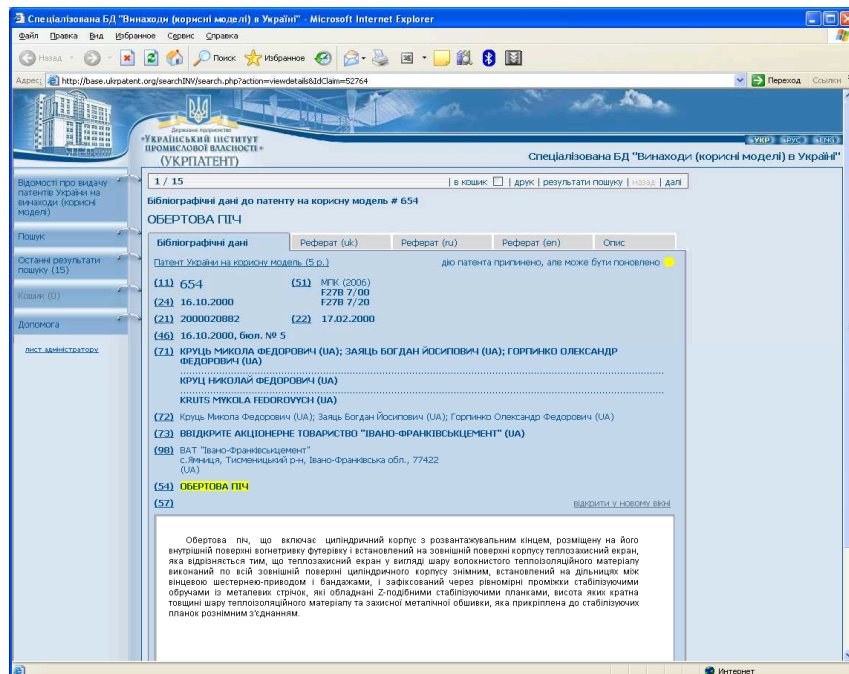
Спеціалізована БД "Винаходи (корисні моделі) в Україні" - Microsoft Internet Explorer

Файл Правка Вид Избранное Сервис Справка

Назад Поиск Избранное

Адрес: http://base.ukrpatent.org/searchINV/search.php?action=viewdetails&IdClaim=52764

Переход Ссылки

Державне підприємство
«УКРАЇНСЬКИЙ ІНСТИТУТ ПРОМИСЛОВОЇ ВЛАСНОСТІ»
(УКРПАТЕНТ)

УКР РУС ENG

Спеціалізована БД "Винаходи (корисні моделі) в Україні"

Відомості про видачу патентів України на винаходи (корисні моделі)

Пошук

Останні результати пошуку (15)

Кошик (0)

Допомога

лист адміністратору

1 / 15

| в кошик | друк | результати пошуку | назад | далі

Бібліографічні дані до патенту на корисну модель # 654

ОБЕРТОВА ПІЧ

Бібліографічні дані | Реферат (uk) | Реферат (ru) | Реферат (en) | Опис

Патент України на корисну модель (5 р.)

дію патента припинено, але може бути поновлено

(11) 654

(51) МПК (2006)
F27B 7/00
F27B 7/20

(24) 16.10.2000

(21) 2000020882

(22) 17.02.2000

(46) 16.10.2000, бюл. № 5

(71) КРУЦЬ МИКОЛА ФЕДОРОВИЧ (UA); ЗАЯЦЬ БОГДАН ЙОСИПОВИЧ (UA); ГОРПИНКО ОЛЕКСАНДР ФЕДОРОВИЧ (UA)

КРУЦ НИКОЛАЙ ФЕДОРОВИЧ (UA)

KRUTS MYKOLA FEDOROVYCH (UA)

(72) Круць Микола Федорович (UA); Заяць Богдан Йосипович (UA); Горпинко Олександр Федорович (UA)

(73) ВІДКРИТЕ АКЦІОНЕРНЕ ТОВАРИСТВО "ІВАНО-ФРАНКІВСЬКЦЕМЕНТ" (UA)

(98) ВАТ "Івано-Франківськцемент"
с.Ямниця, Тисменицький р-н, Івано-Франківська обл., 77422
(UA)

(54) ОБЕРТОВА ПІЧ

(57)

відкрити у новому вікні

Обертова піч, що включає циліндричний корпус з розвантажувальним кінцем, розміщену на його внутрішній поверхні вогнетривку футерівку і встановлений на зовнішній поверхні корпусу теплозахисний екран, яка відрізняється тим, що теплозахисний екран у вигляді шару волокнистого теплоізоляційного матеріалу виконаний по всій зовнішній поверхні циліндричного корпусу знімним, встановленим на дільницях між вінцевою шестернею-приводом і бандажами, і зафіксований через рівномірні проміжки стабілізуючими обручами із металевих стрічок, які обладнані Z-подібними стабілізуючими планками, висота яких кратна товщині шару теплоізоляційного матеріалу та захисної металічної обшивки, яка прикріплена до стабілізуючих планок рознімним з'єднанням.

Интернет